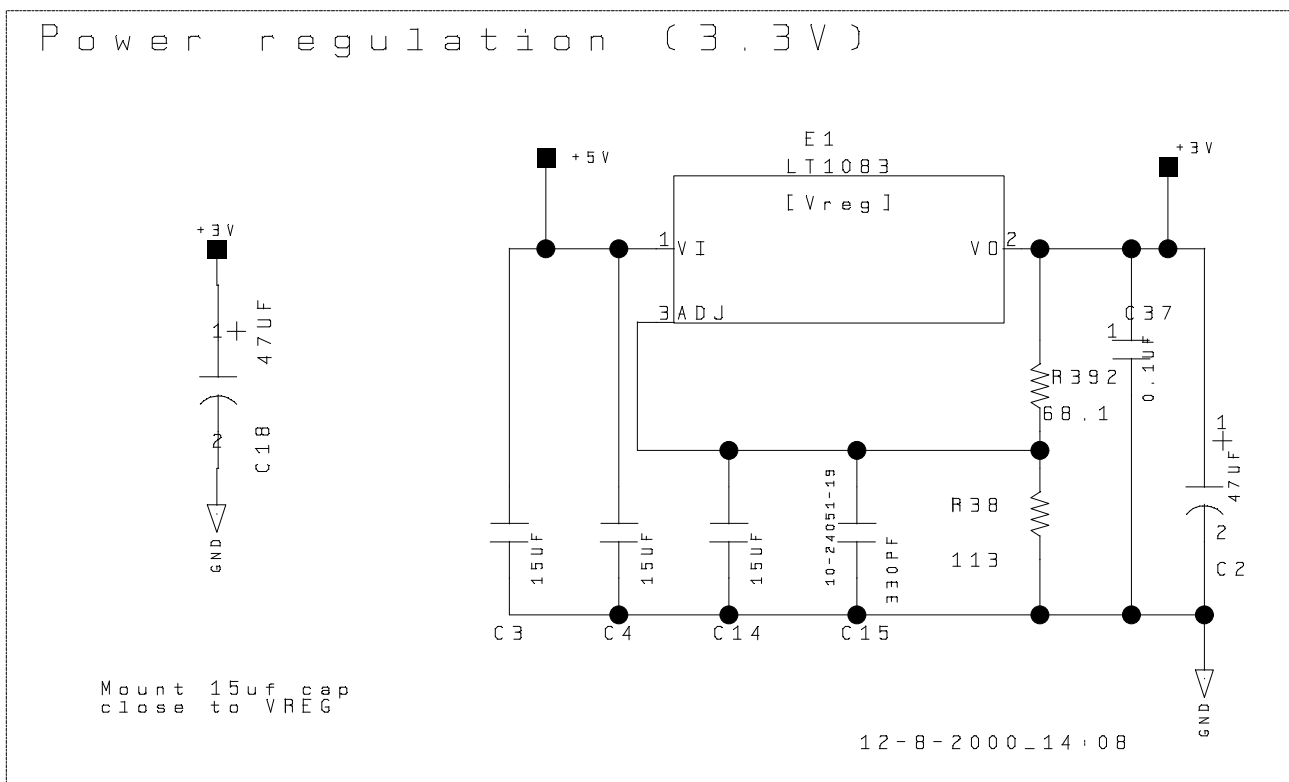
Power regulation (3.3V)

+3V
1
47UF
2
C18
GND

+5V
E1
LT1083
[Vreg]
1 VI
VO 2
3 ADJ
+3V
C37
1
0.1UF
R392
68.1
R38
113
1
47UF
2
C2
GND
15UF
15UF
15UF
10-24051-19
330PF
C3
C4
C14
C15

Mount 15uf cap close to VREG

12-8-2000_14:08